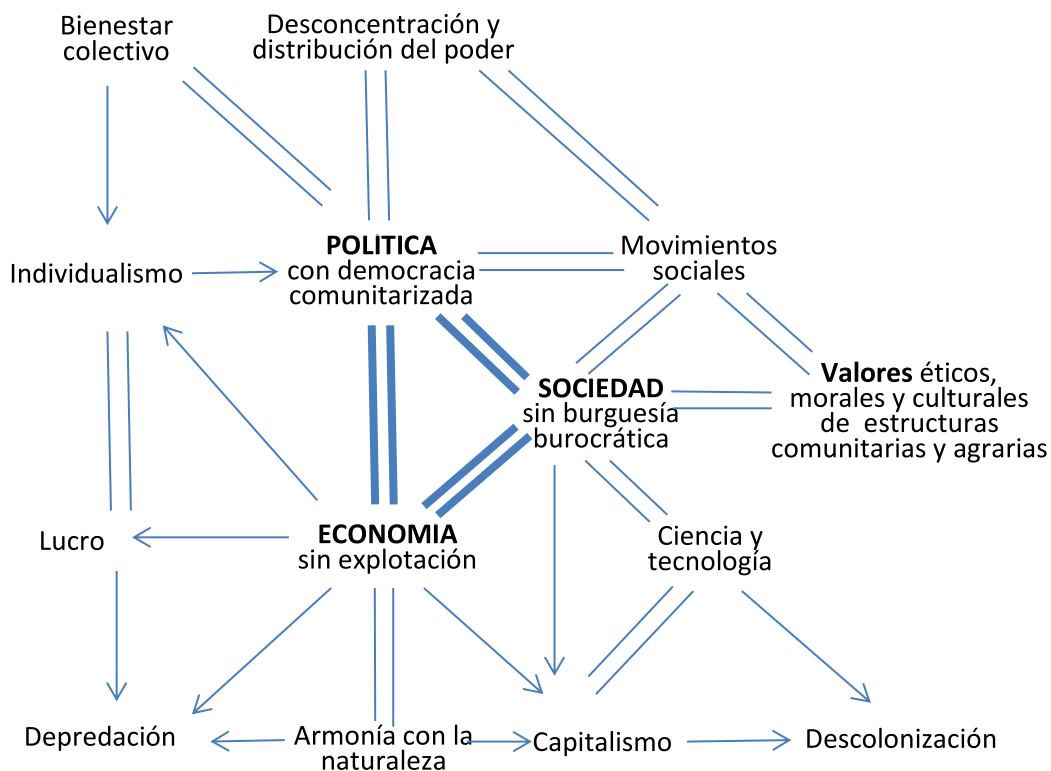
Bienestar colectivo

Desconcentración y distribución del poder

Individualismo

**POLITICA** con democracia comunitarizada

Movimientos sociales

**SOCIEDAD** sin burguesía burocrática

**Valores** éticos, morales y culturales de estructuras comunitarias y agrarias

Lucro

**ECONOMIA** sin explotación

Ciencia y tecnología

Depredación

Armonía con la naturaleza

Capitalismo

Descolonización